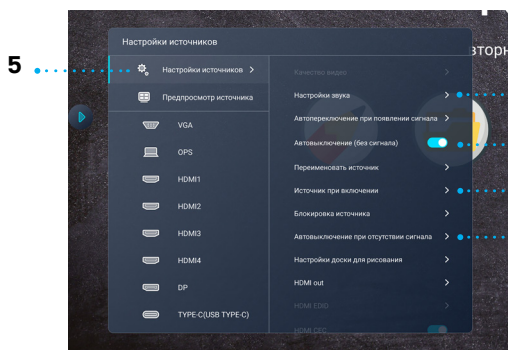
5

Настройки источников

Настройки источников >

Предпросмотр источника

VGA

OPS

HDMI1

HDMI2

HDMI3

HDMI4

DP

TYPE-C(USB TYPE-C)

Качество видео >

Настройки звука >

Автопереключение при появлении сигнала >

Автовыключение (без сигнала)

Переименовать источник >

Источник при включении >

Блокировка источника >

Автовыключение при отсутствии сигнала >

Настройки доски для рисования >

HDMI out >

HDMI EDID >

HDMI CEC

торн